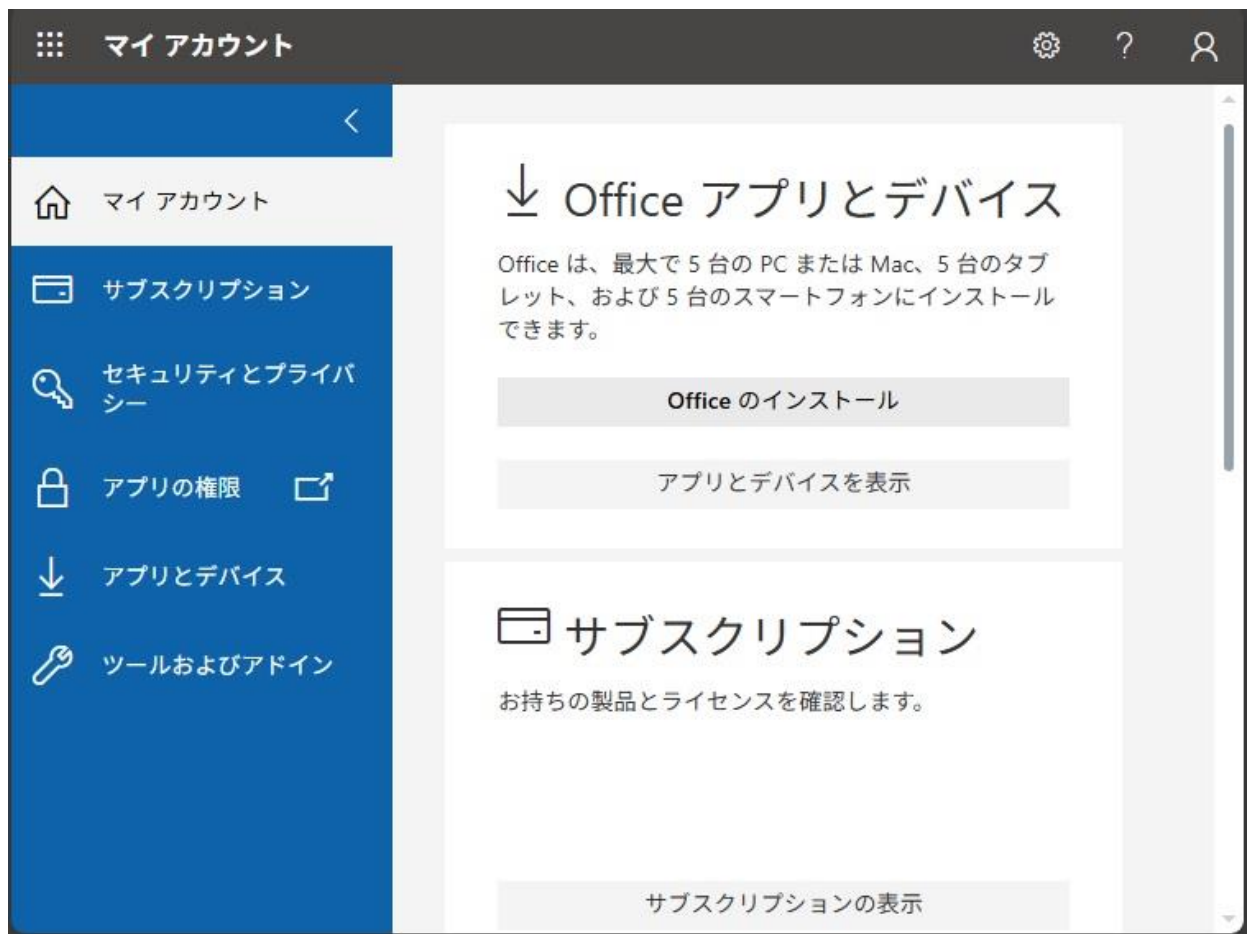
マイ アカウント

?

マイ アカウント

サブスクリプション

セキュリティとプライバシー

アプリの権限

アプリとデバイス

ツールおよびアドイン

Office アプリとデバイス

Office は、最大で 5 台の PC または Mac、5 台のタブレット、および 5 台のスマートフォンにインストールできます。

Office のインストール

アプリとデバイスを表示

サブスクリプション

お持ちの製品とライセンスを確認します。

サブスクリプションの表示